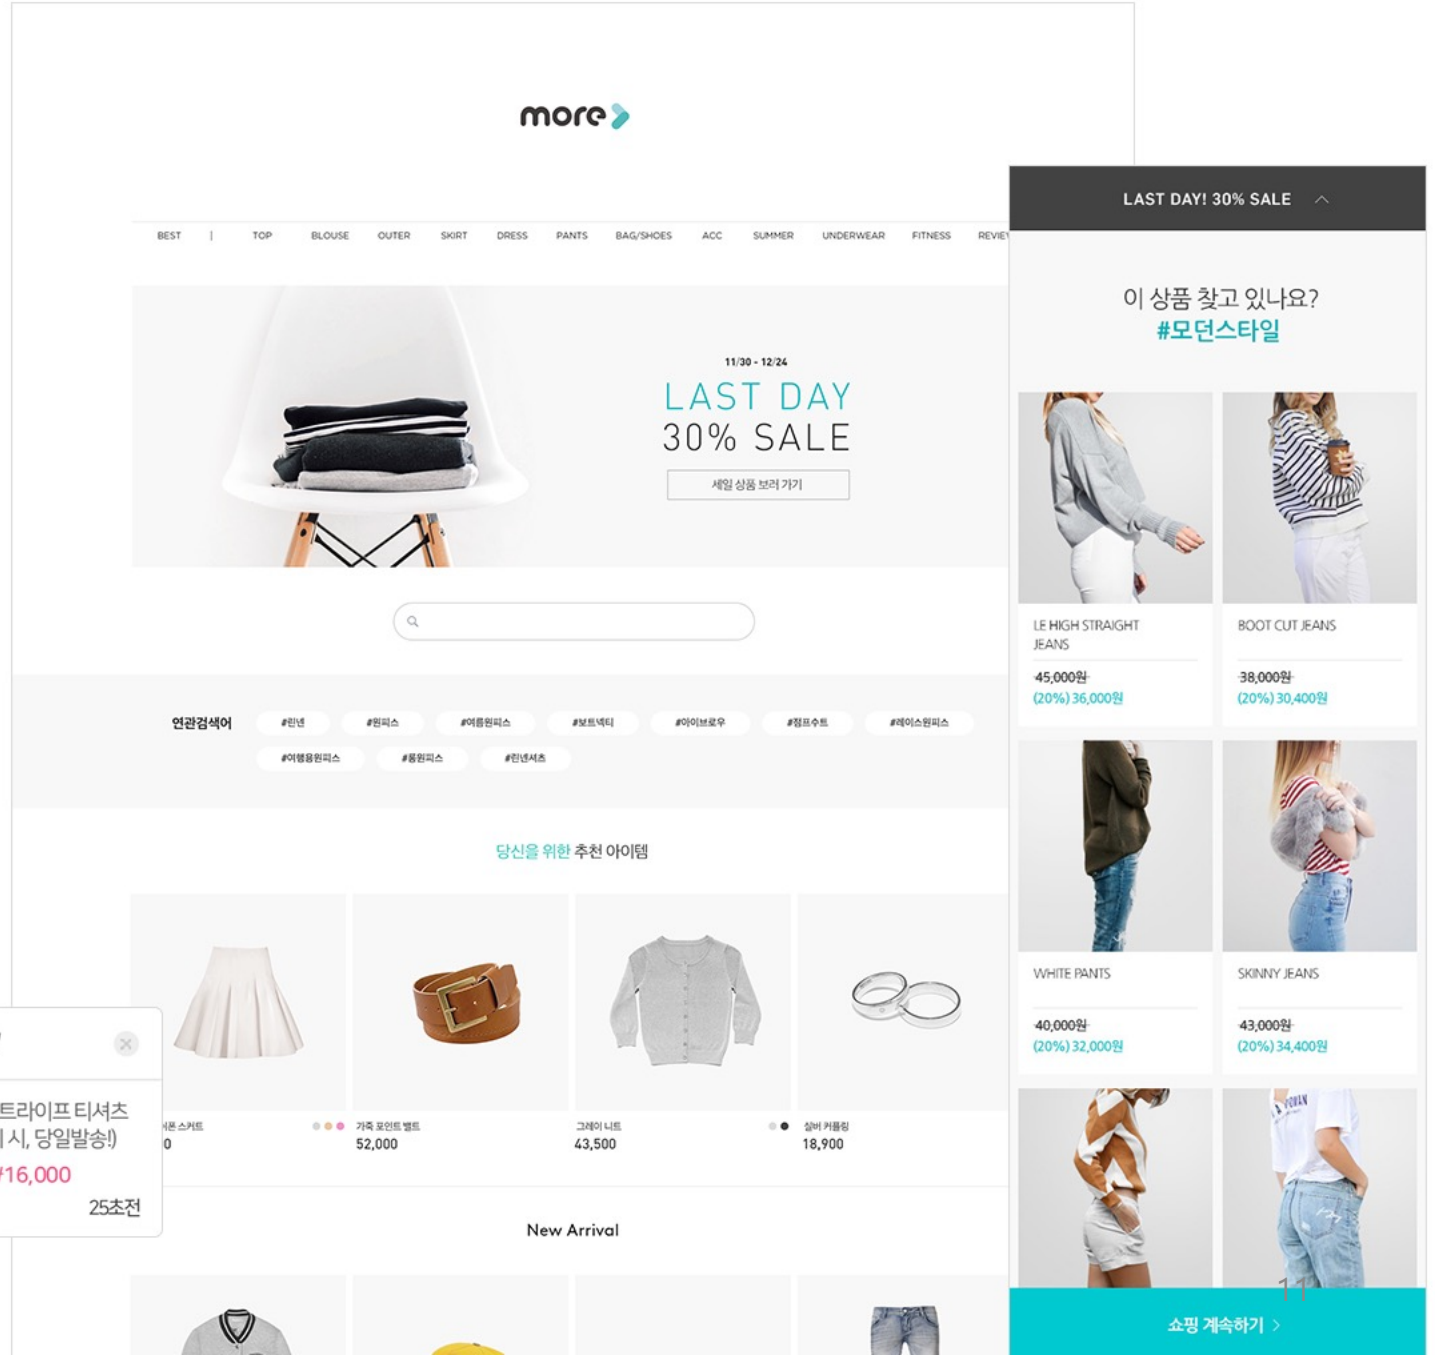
more

BEST | TOP BLOUSE OUTER SKIRT DRESS PANTS BAG/SHOES ACC SUMMER UNDERWEAR FITNESS REVIE

11/30 - 12/24
LAST DAY
30% SALE
세일 상품 보러 가기

연관검색어 #린넨 #원피스 #여름원피스 #보트넥티 #아이브로우 #점프수트 #레이스원피스 #여행용원피스 #롱원피스 #린넨셔츠

당신을 위한 추천 아이템

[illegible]스커트
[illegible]0

가죽 포인트 벨트
52,000

그레이 니트
43,500

실버 커플링
18,900

New Arrival

트라이프 티셔츠
시, 당일발송!)
16,000
25초전

LAST DAY! 30% SALE

이 상품 찾고 있나요?
#모던스타일

LE HIGH STRAIGHT JEANS
45,000원
(20%) 36,000원

BOOT CUT JEANS
38,000원
(20%) 30,400원

WHITE PANTS
40,000원
(20%) 32,000원

SKINNY JEANS
43,000원
(20%) 34,400원

쇼핑 계속하기 >